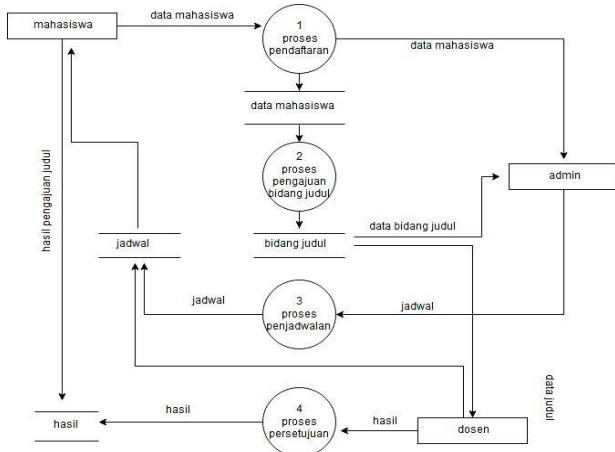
mahasiswa

data mahasiswa

1
proses
pendaftaran

data mahasiswa

data mahasiswa

2
proses
pengajuan
bidang judul

admin

hasil pengajuan judul

jadwal

bidang judul

data bidang judul

jadwal

3
proses
penjadwalan

jadwal

data judul

hasil

hasil

4
proses
persetujuan

hasil

dosen